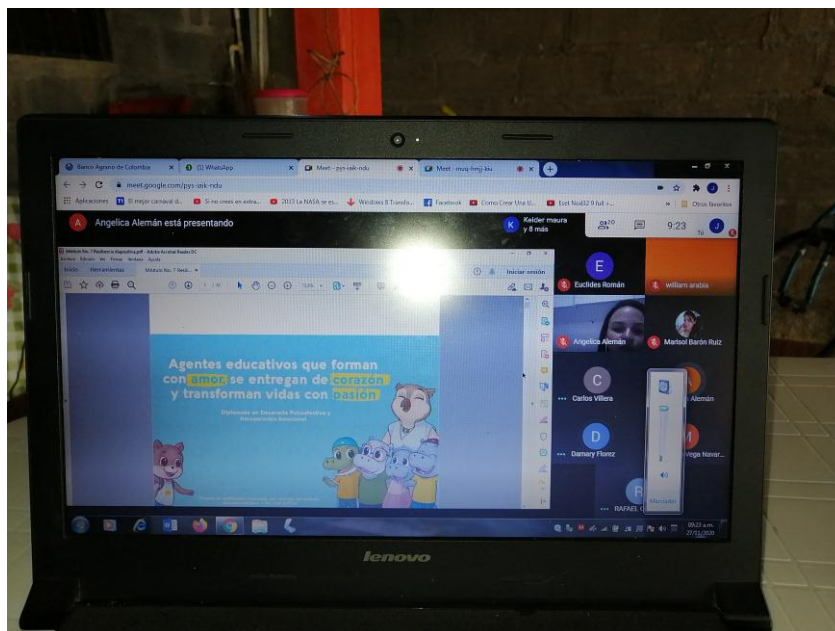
Banco Agrario de Colombia | WhatsApp | Meet - pys-iaik-ndu | Meet - mug-hmj-ku

meet.google.com/pys-isik-ndu

Aplicaciones | El mejor carnaval d... | Si no crees en extra... | 2013 La NASA se es... | Windows 8 Transfo... | Facebook | Como Crear Una U... | Eset Nod32 9 full +... | Otros favoritos

Angelica Alemán está presentando

Kelder maura y 8 más

9:23

Módulo No. 7 Resiliencia ... - Adobe Acrobat Reader DC

Archivo Edición Ver Firmar Ventana Ayuda

Inicio Herramientas Módulo No. 7 Resili...

Iniciar sesión

Agentes educativos que forman con amor se entregan de corazón y transforman vidas con pasión

Diplomado en Educación Socioafectiva y Bienestar Emocional

Euclides Román

william arabia

Angelica Alemán

Marisol Barón Ruiz

Carlos Villera

Alemán

Damary Florez

Vega Navar...

RAFAEL

Micrófono

09:23 a.m.
27/11/2020

lenovo